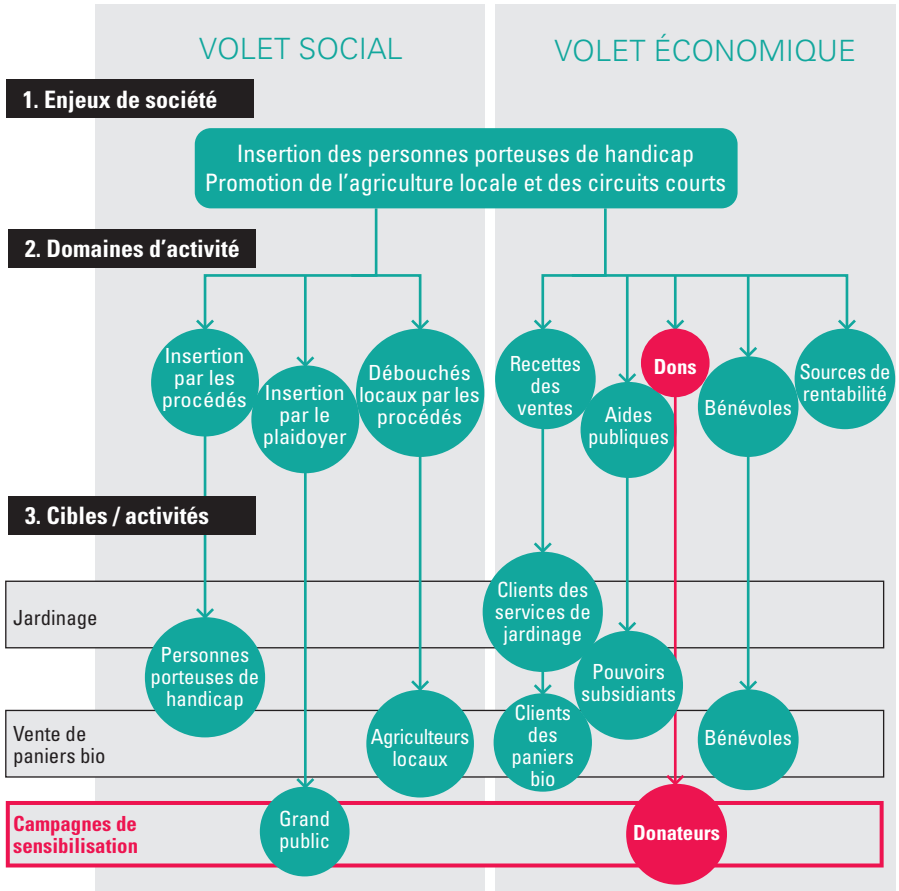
VOLET SOCIAL

VOLET ÉCONOMIQUE

1. Enjeux de société

Insertion des personnes porteuses de handicap
Promotion de l'agriculture locale et des circuits courts

2. Domaines d'activité

Insertion par les procédés

Insertion par le plaidoyer

Débouchés locaux par les procédés

Recettes des ventes

Aides publiques

Dons

Bénévoles

Sources de rentabilité

3. Cibles / activités

Jardinage

Vente de paniers bio

Campagnes de sensibilisation

Personnes porteuses de handicap

Clients des services de jardinage

Pouvoirs subsidiants

Clients des paniers bio

Agriculteurs locaux

Bénévoles

Grand public

Donateurs